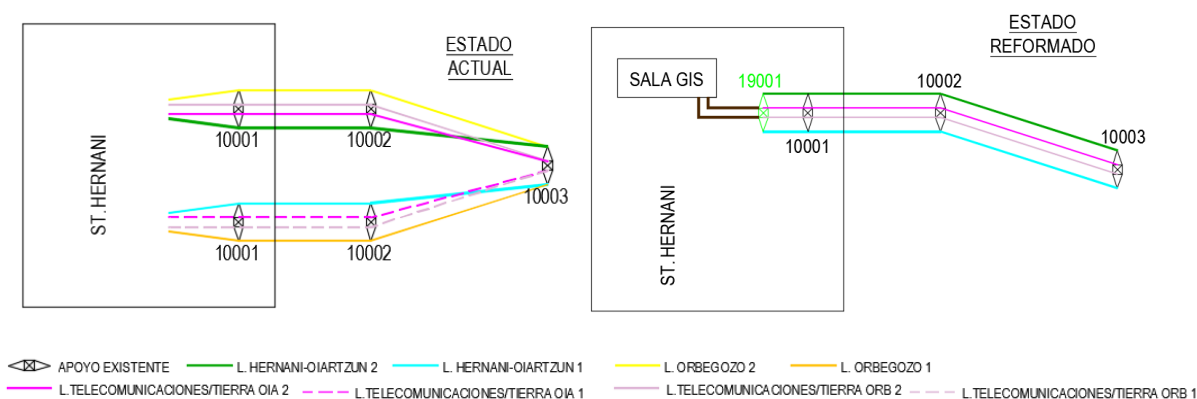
ESTADO ACTUAL

ST. HERNANI

10001

10002

10003

10001

10002

ESTADO REFORMADO

SALA GIS

19001

10002

10003

10001

ST. HERNANI

APOYO EXISTENTE
L. HERNANI-OIARTZUN 2
L. HERNANI-OIARTZUN 1
L. ORBEGOZO 2
L. ORBEGOZO 1
L.TELECOMUNICACIONES/TIERRA OIA 2
L.TELECOMUNICACIONES/TIERRA OIA 1
L.TELECOMUNICACIONES/TIERRA ORB 2
L.TELECOMUNICACIONES/TIERRA ORB 1